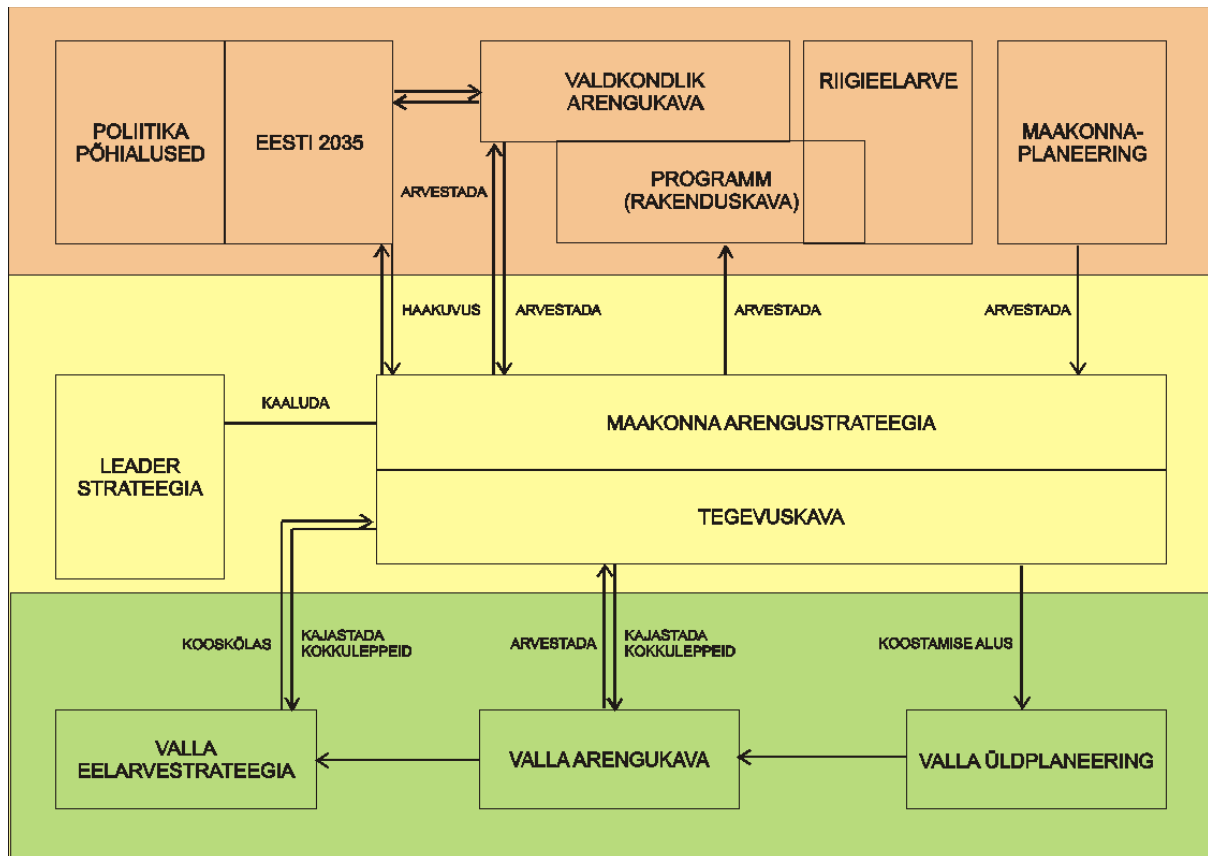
POLIITIKA PÕHIALUSED

EESTI 2035

VALDKONDLIK ARENGUKAVA

RIIGIEELARVE

PROGRAMM (RAKENDUSKAVA)

MAAKONNA-PLANEERING

ARVESTADA

HAAKUVUS

ARVESTADA

ARVESTADA

ARVESTADA

KAALUDA

LEADER STRATEEGIA

MAAKONNA ARENGUSTRATEEGIA

TEGEVUSKAVA

KOOSKÕLAS

KAJASTADA KOKKULEPPEID

ARVESTADA

KAJASTADA KOKKULEPPEID

KOOSTAMISE ALUS

VALLA EELARVESTRATEEGIA

VALLA ARENGUKAVA

VALLA ÜLDPLANEERING